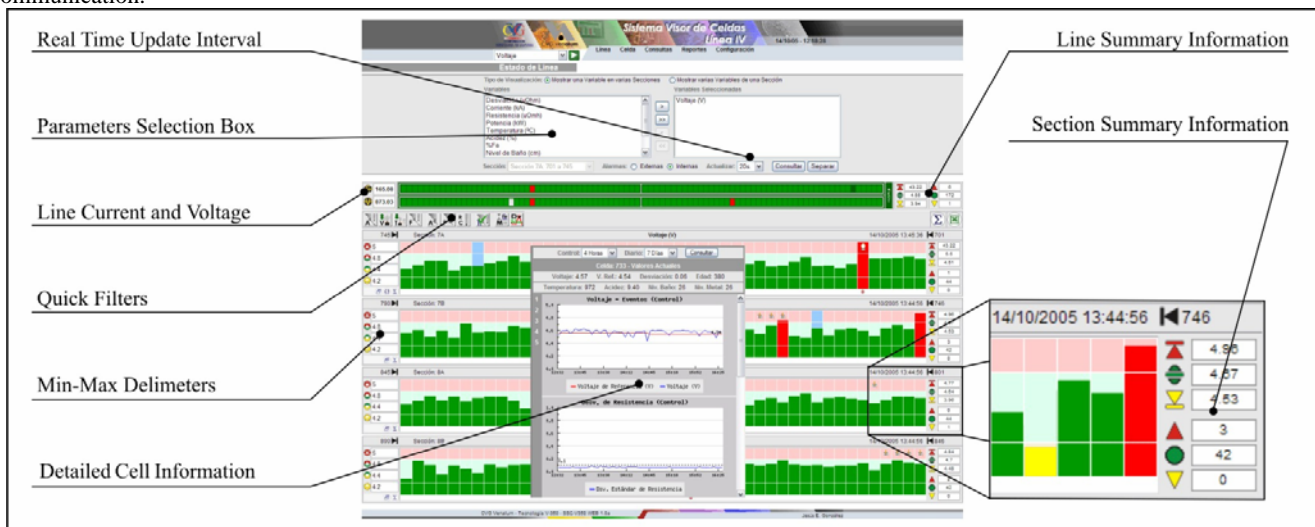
Real Time Update Interval

Parameters Selection Box

Line Current and Voltage

Quick Filters

Min-Max Delimeters

Detailed Cell Information

Line Summary Information

Section Summary Information

Sistema Visor de Celdas
Línea IV

Línea Celda Consultas Reportes Configuración

Voltaje

Estado de Línea

Tipo de Visualización: Mostrar una Variable en varias Secciones Mostrar varias Variables de una Sección

Variables
Desviación (uOhm)
Corriente (kA)
Resistencia (uOhm)
Potencia (kW)
Temperatura (°C)
Acidez (%)
%Fe
Nivel de Baño (cm)

Variables Seleccionadas
Voltaje (V)

Sección: Alarmas: Externas Internas Actualizar: 20s Consultar Separar

Sección: 7A
Voltaje (V)
14/10/2005 13:45:36

Sección: 7B

Sección: 8A

Sección: 8B

Control: 4 Horas Diario: 7 Días Consultar

Celda 733 - Valores Actuales

Voltaje: 4.57 V. Ref.: 4.54 Desviación: 0.06 Edad: 580

Temperatura: 972 Acidez: 8.40 Niv. Baño: 25 Niv. Metal: 26

Voltaje - Eventos (Control)

Voltaje de Referencia (V) Voltaje (V)

Desv. de Resistencia (Control)

Dv. Estándar de Resistencia

14/10/2005 13:44:56

746

4.86

4.57

4.53

3

42

0